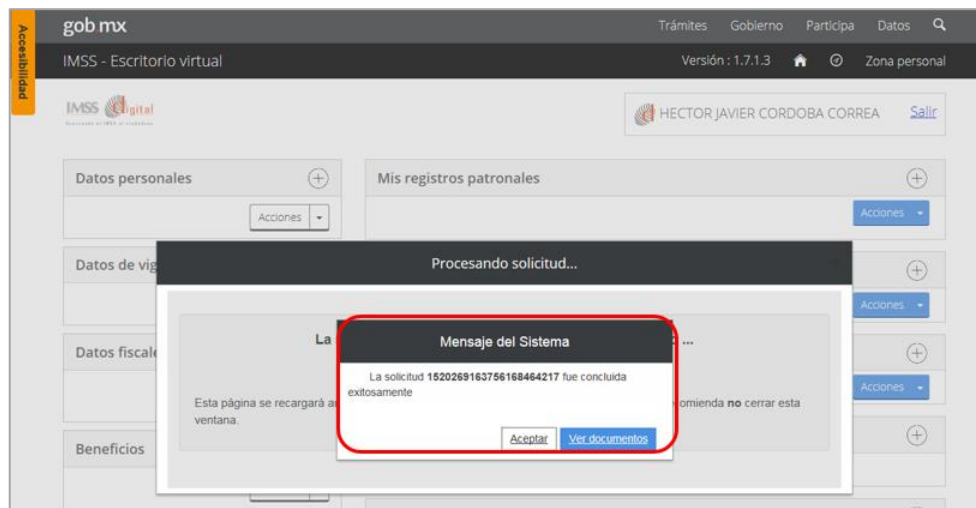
Accesibilidad

gob mx

Trámites Gobierno Participa Datos

IMSS - Escritorio virtual

Versión : 1.7.1.3 Zona personal

IMSS Digital

HECTOR JAVIER CORDOBA CORREA Salir

Datos personales

Acciones

Mis registros patronales

Acciones

Datos de vig

Procesando solicitud...

Acciones

Datos fiscale

La

...

Acciones

Esta página se recargará a

omienda **no** cerrar esta ventana.

Beneficios

Mensaje del Sistema

La solicitud **152026916375616846421 7** fue concluida exitosamente

Aceptar Ver documentos